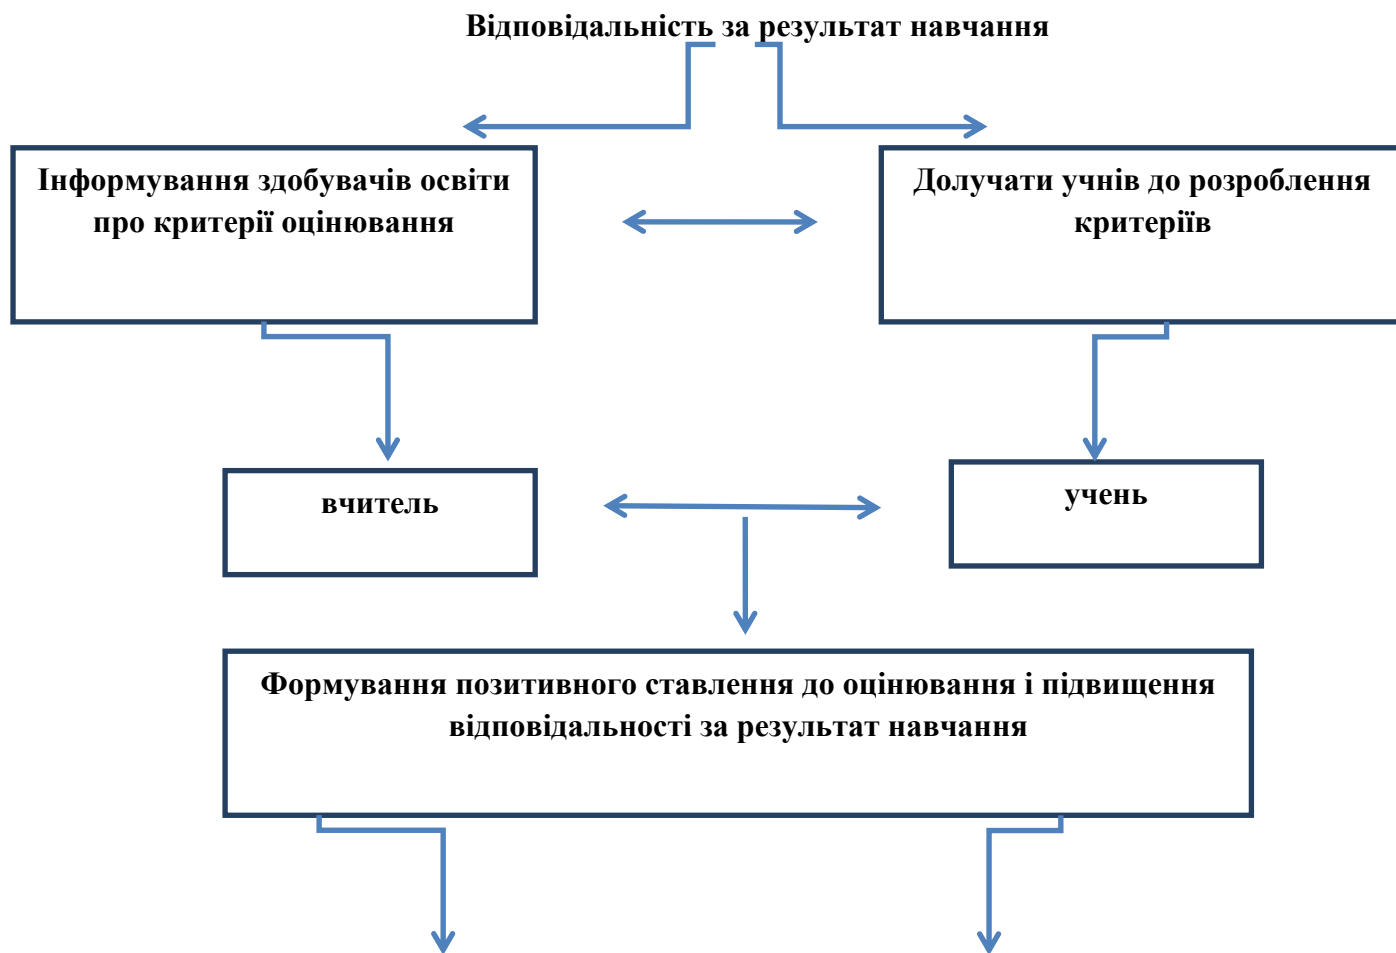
Відповідальність за результат навчання

Інформування здобувачів освіти про критерії оцінювання

Долучати учнів до розроблення критеріїв

вчитель

учень

Формування позитивного ставлення до оцінювання і підвищення відповідальності за результат навчання